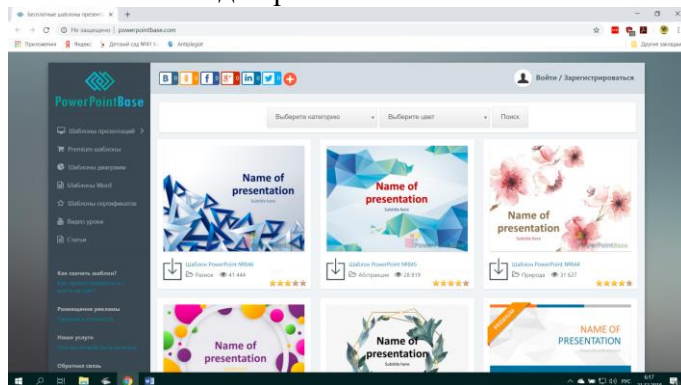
Бесплатные шаблоны презент ×
Не защищено | powerpointbase.com
Приложения Яндекс Детский сад №41 Antiplagiat
Другие закладки

PowerPointBase

Войти / Зарегистрироваться

Шаблоны презентаций
Premium шаблоны
Шаблоны диаграмм
Шаблоны Word
Шаблоны сертификатов
Видео уроки
Статьи

Как скачать шаблон?
Размещение рекламы
Наши услуги
Обратная связь

Выберите категорию
Выберите цвет
Поиск

Name of presentation
Subtitle here
Шаблон PowerPoint №846
Разное 41 444

Name of presentation
Subtitle here
Шаблон PowerPoint №845
Абстракция 28 819

Name of presentation
Subtitle here
Шаблон PowerPoint №844
Природа 31 627

Name of presentation

Name of presentation
Subtitle here

NAME OF PRESENTATION
PREMIUM

6:57
РУС